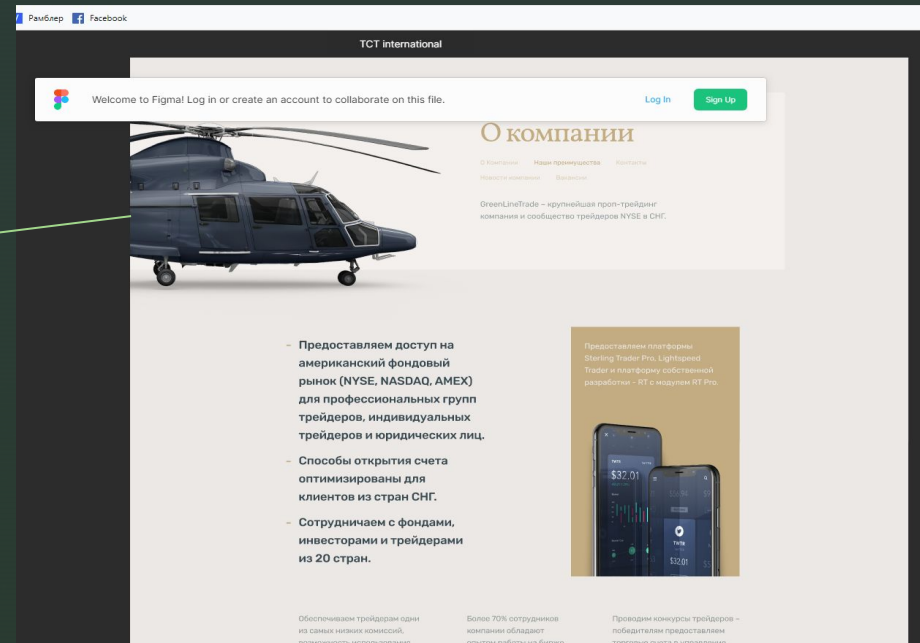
Рамблер Facebook

TCT international

Welcome to Figma! Log in or create an account to collaborate on this file.

Log In

Sign Up

О компании

О Компании Наши преимущества Контакты

Новости компании Вакансии

GreenLineTrade – крупнейшая проп-трейдинг компания и сообщество трейдеров NYSE в СНГ.

- Предоставляем доступ на американский фондовый рынок (NYSE, NASDAQ, AMEX) для профессиональных групп трейдеров, индивидуальных трейдеров и юридических лиц.

- Способы открытия счета оптимизированы для клиентов из стран СНГ.

- Сотрудничаем с фондами, инвесторами и трейдерами из 20 стран.

Предоставляем платформы Sterling Trader Pro, Lightspeed Trader и платформу собственной разработки - RT с модулем RT Pro.

$32.01

$32.01

Обеспечиваем трейдерам одни из самых низких комиссий, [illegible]

Более 70% сотрудников компании обладают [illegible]

Проводим конкурсы трейдеров - победителям предоставляем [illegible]